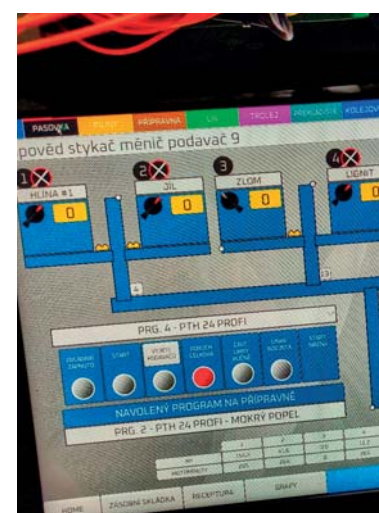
PASOVKA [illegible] PŘÍPRAVNA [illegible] TROLEJ PŘEKLADIŠTĚ KOLEJOVÁ

pověď stykač měnič podavač 9

1 HLÍNA #1 0
2 JÍL 0
3 ZLOM 0
4 LIGNIT 0

4
13

PRG. 4 - PTH 24 PROFI

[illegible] ZAPNUTO
START
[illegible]
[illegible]
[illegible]
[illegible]
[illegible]

NAVOLENÝ PROGRAM NA PŘÍPRAVNĚ

PRG. 2 - PTH 24 PROFI - MOKRÝ POPEL

HOME ZÁSOBNÍ SKLÁDKA RECEPTURA GRAFY